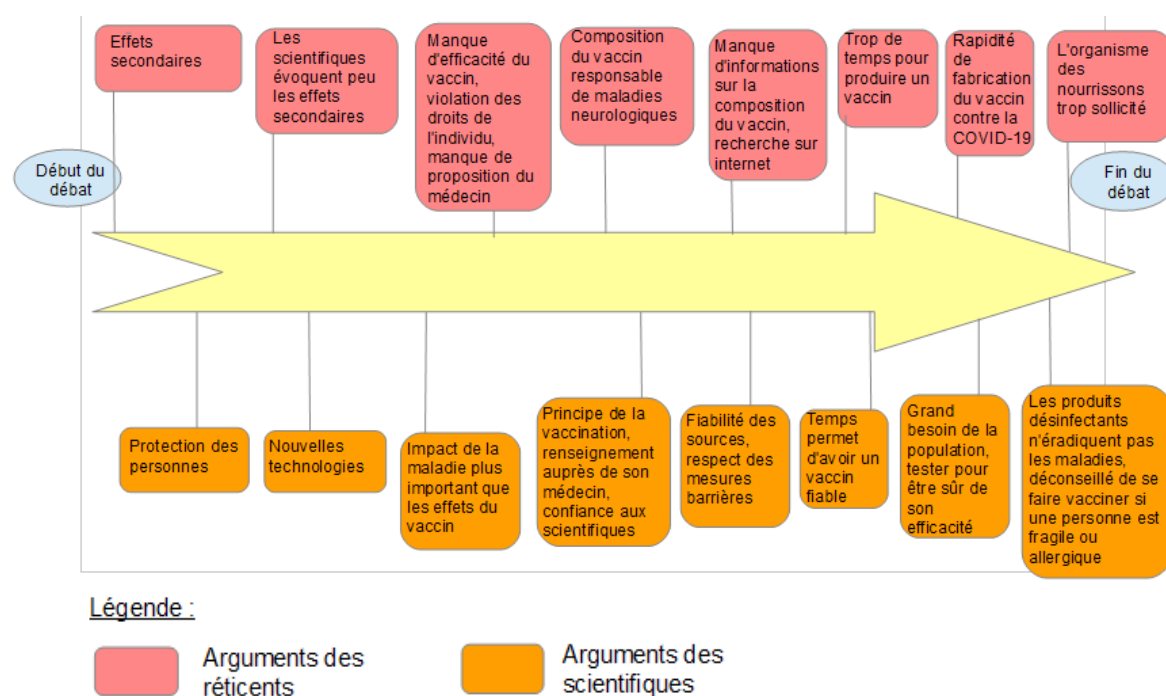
Début du débat

Effets secondaires

Les scientifiques évoquent peu les effets secondaires

Manque d'efficacité du vaccin, violation des droits de l'individu, manque de proposition du médecin

Composition du vaccin responsable de maladies neurologiques

Manque d'informations sur la composition du vaccin, recherche sur internet

Trop de temps pour produire un vaccin

Rapidité de fabrication du vaccin contre la COVID-19

L'organisme des nourrissons trop sollicité

Fin du débat

Protection des personnes

Nouvelles technologies

Impact de la maladie plus important que les effets du vaccin

Principe de la vaccination, renseignement auprès de son médecin, confiance aux scientifiques

Fiabilité des sources, respect des mesures barrières

Temps permet d'avoir un vaccin fiable

Grand besoin de la population, tester pour être sûr de son efficacité

Les produits désinfectants n'éradiquent pas les maladies, déconseillé de se faire vacciner si une personne est fragile ou allergique

Légende :

Arguments des réticents

Arguments des scientifiques